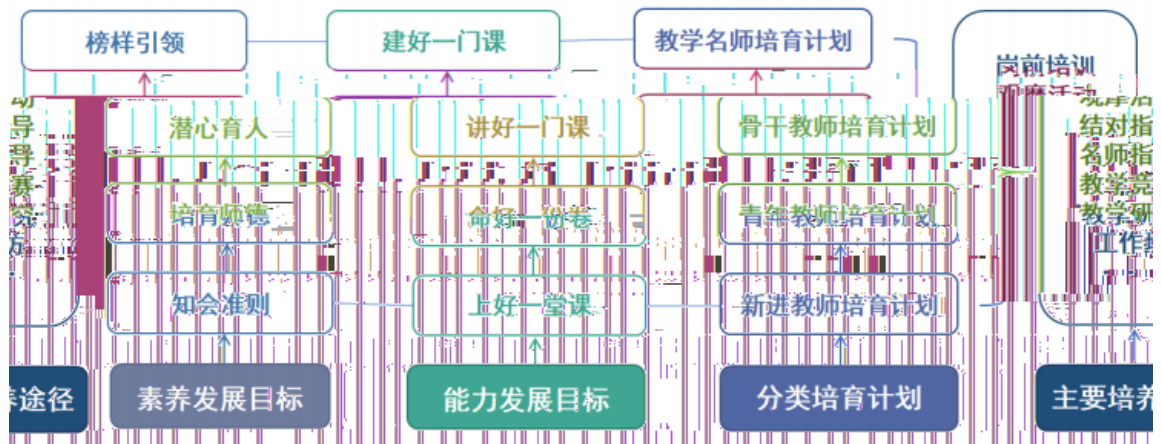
榜样引领

建好一门课

教学名师培育计划

岗前培训

潜心育人

讲好一门课

骨干教师培育计划

结对指
名师指
教学竞
教学研
工作

培育师德

命好一份卷

青年教师培育计划

知会准则

上好一堂课

新进教师培育计划

养途径

素养发展目标

能力发展目标

分类培育计划

主要培养